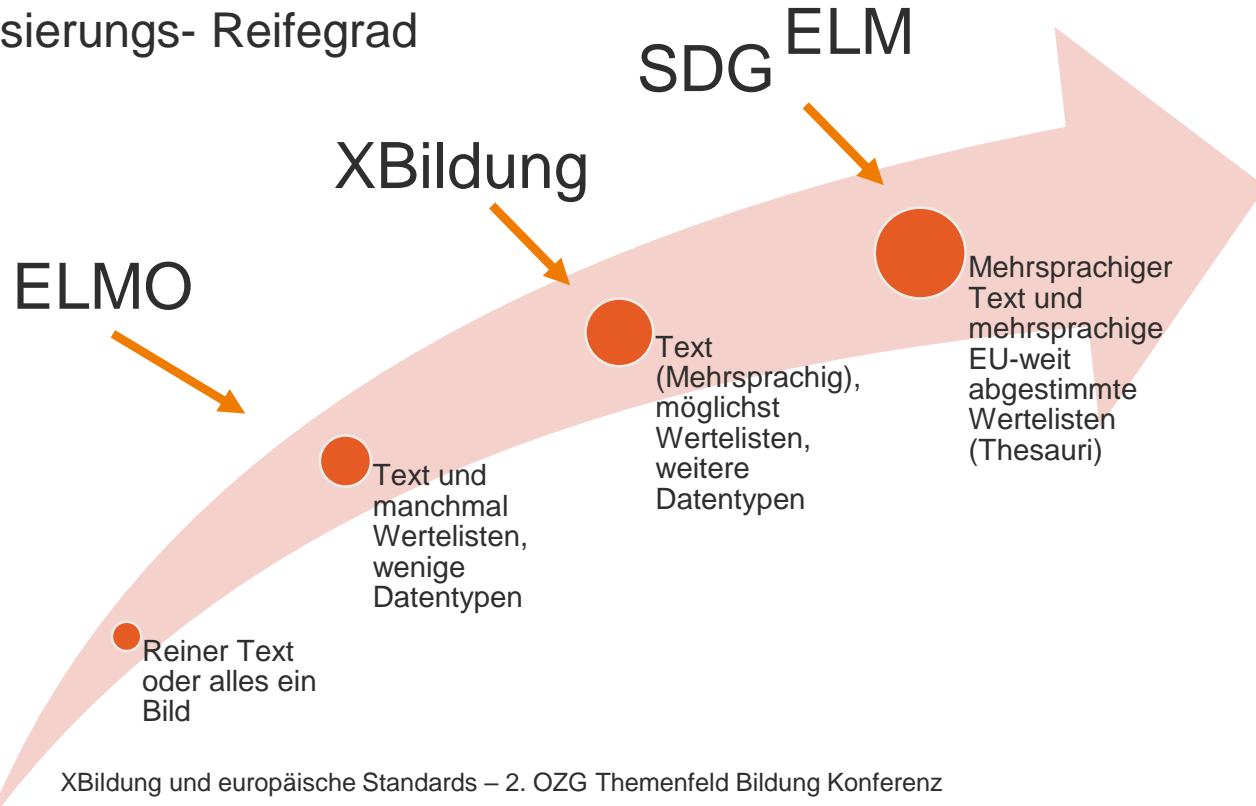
sierungs- Reifegrad

SDG ELM

XBildung

ELMO

Mehrsprachiger Text und mehrsprachige EU-weit abgestimmte Wertelisten (Thesauri)

Text (Mehrsprachig), möglichst Wertelisten, weitere Datentypen

Text und manchmal Wertelisten, wenige Datentypen

Reiner Text oder alles ein Bild

XBildung und europäische Standards – 2. OZG Themenfeld Bildung Konferenz